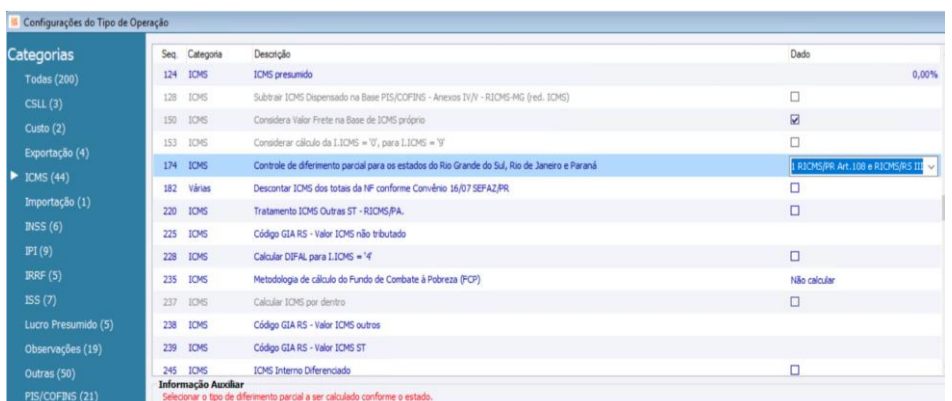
Configurações do Tipo de Operação

Categorias
Todas (200)
CSLL (3)
Custo (2)
Exportação (4)
ICMS (44)
Importação (1)
INSS (6)
IPI (9)
IRRF (5)
ISS (7)
Lucro Presumido (5)
Observações (19)
Outras (50)
PIS/COFINS (21)

| Seq. | Categoria | Descrição | Dado |
|---|---|---|---|
| 124 | ICMS | ICMS presumido | 0,00% |
| 128 | ICMS | Subtrair ICMS Dispensado na Base PIS/COFINS - Anexos IV/V - RICMS-MG (red. ICMS) | ☐ |
| 150 | ICMS | Considera Valor Frete na Base de ICMS próprio | ☑ |
| 153 | ICMS | Considerar cálculo da I.ICMS = '0', para I.ICMS = '9' | ☐ |
| 174 | ICMS | Controle de diferimento parcial para os estados do Rio Grande do Sul, Rio de Janeiro e Paraná | 1 RICMS/PR Art.108 e RICMS/RS III |
| 182 | Várias | Descontar ICMS dos totais da NF conforme Convênio 16/07 SEFAZ/PR | ☐ |
| 220 | ICMS | Tratamento ICMS Outras ST - RICMS/PA. | ☐ |
| 225 | ICMS | Código GIA RS - Valor ICMS não tributado | |
| 228 | ICMS | Calcular DIFAL para I.ICMS = '4' | ☐ |
| 235 | ICMS | Metodologia de cálculo do Fundo de Combate à Pobreza (FCP) | Não calcular |
| 237 | ICMS | Calcular ICMS por dentro | ☐ |
| 238 | ICMS | Código GIA RS - Valor ICMS outros | |
| 239 | ICMS | Código GIA RS - Valor ICMS ST | |
| 245 | ICMS | ICMS Interno Diferenciado | ☐ |

Informação Auxiliar
Selecionar o tipo de diferimento parcial a ser calculado conforme o estado.